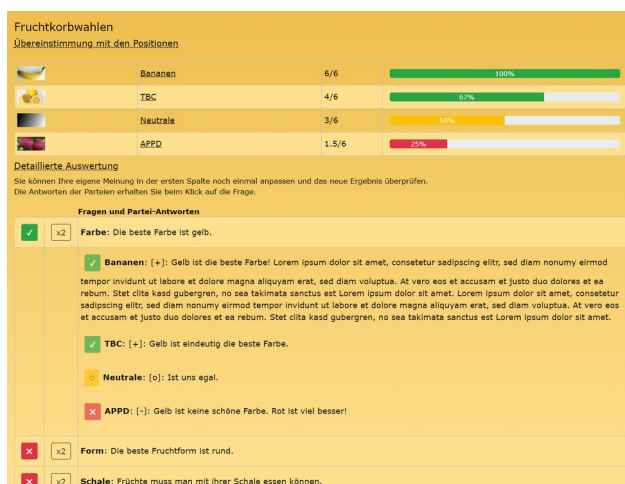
Fruchtkorbwahlen
Übereinstimmung mit den Positionen

| | | | |
|---|---|---|---|
| | Bananen | 6/6 | 100% |
| | TBC | 4/6 | 67% |
| | Neutrale | 3/6 | 50% |
| | APPD | 1.5/6 | 25% |

Detaillierte Auswertung
Sie können Ihre eigene Meinung in der ersten Spalte noch einmal anpassen und das neue Ergebnis überprüfen.
Die Antworten der Parteien erhalten Sie beim Klick auf die Frage.

Fragen und Partei-Antworten

✓ x2 Farbe: Die beste Farbe ist gelb.

✓ Bananen: [+]: Gelb ist die beste Farbe! Lorem ipsum dolor sit amet, consetetur sadipscing elitr, sed diam nonumy eirmod tempor invidunt ut labore et dolore magna aliquyam erat, sed diam voluptua. At vero eos et accusam et justo duo dolores et ea rebum. Stet clita kasd gubergren, no sea takimata sanctus est Lorem ipsum dolor sit amet. Lorem ipsum dolor sit amet, consetetur sadipscing elitr, sed diam nonumy eirmod tempor invidunt ut labore et dolore magna aliquyam erat, sed diam voluptua. At vero eos et accusam et justo duo dolores et ea rebum. Stet clita kasd gubergren, no sea takimata sanctus est Lorem ipsum dolor sit amet.

✓ TBC: [+]: Gelb ist eindeutig die beste Farbe.

○ Neutrale: [o]: Ist uns egal.

✕ APPD: [-]: Gelb ist keine schöne Farbe. Rot ist viel besser!

✕ x2 Form: Die beste Fruchtform ist rund.

✕ x2 Schale: Früchte muss man mit ihrer Schale essen können.